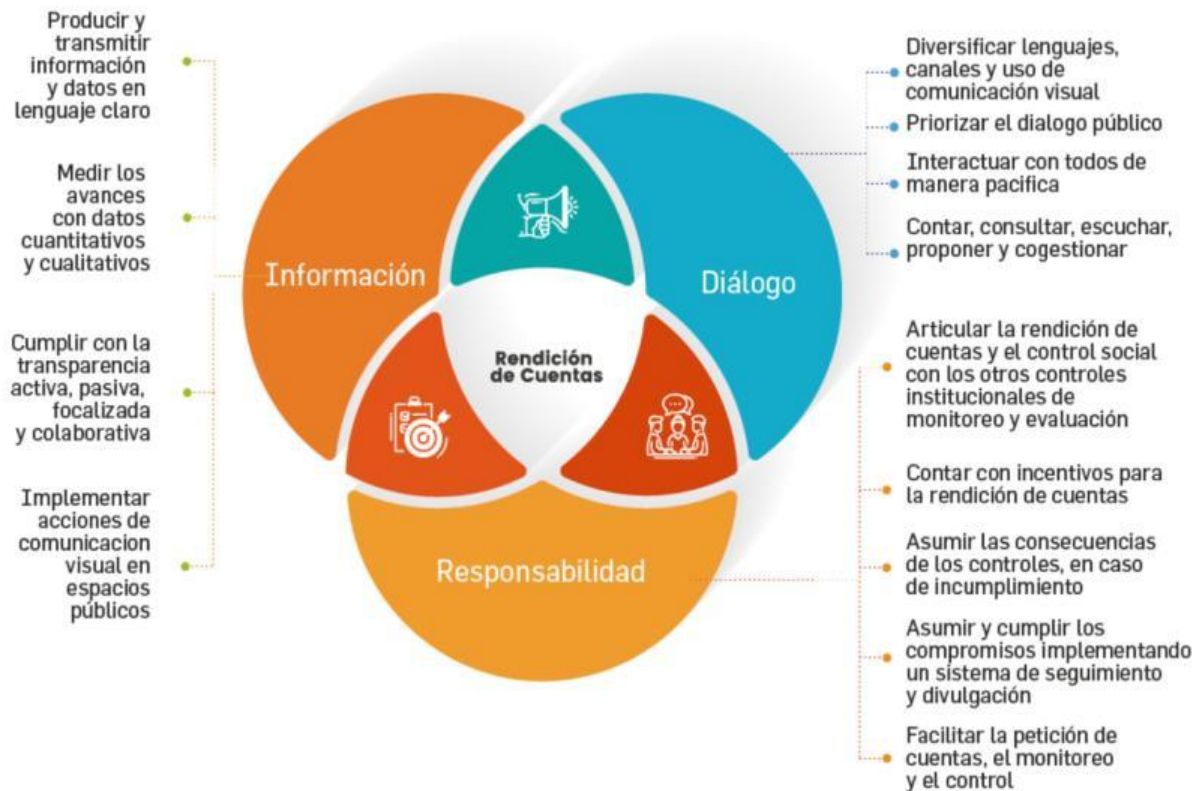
Producir y transmitir información y datos en lenguaje claro

Medir los avances con datos cuantitativos y cualitativos

Cumplir con la transparencia activa, pasiva, focalizada y colaborativa

Implementar acciones de comunicacion visual en espacios públicos

Información

Diálogo

Rendición de Cuentas

Responsabilidad

Diversificar lenguajes, canales y uso de comunicación visual

Priorizar el dialogo público

Interactuar con todos de manera pacifica

Contar, consultar, escuchar, proponer y cogestionar

Articular la rendición de cuentas y el control social con los otros controles institucionales de monitoreo y evaluación

Contar con incentivos para la rendición de cuentas

Asumir las consecuencias de los controles, en caso de incumplimiento

Asumir y cumplir los compromisos implementando un sistema de seguimiento y divulgación

Facilitar la petición de cuentas, el monitoreo y el control